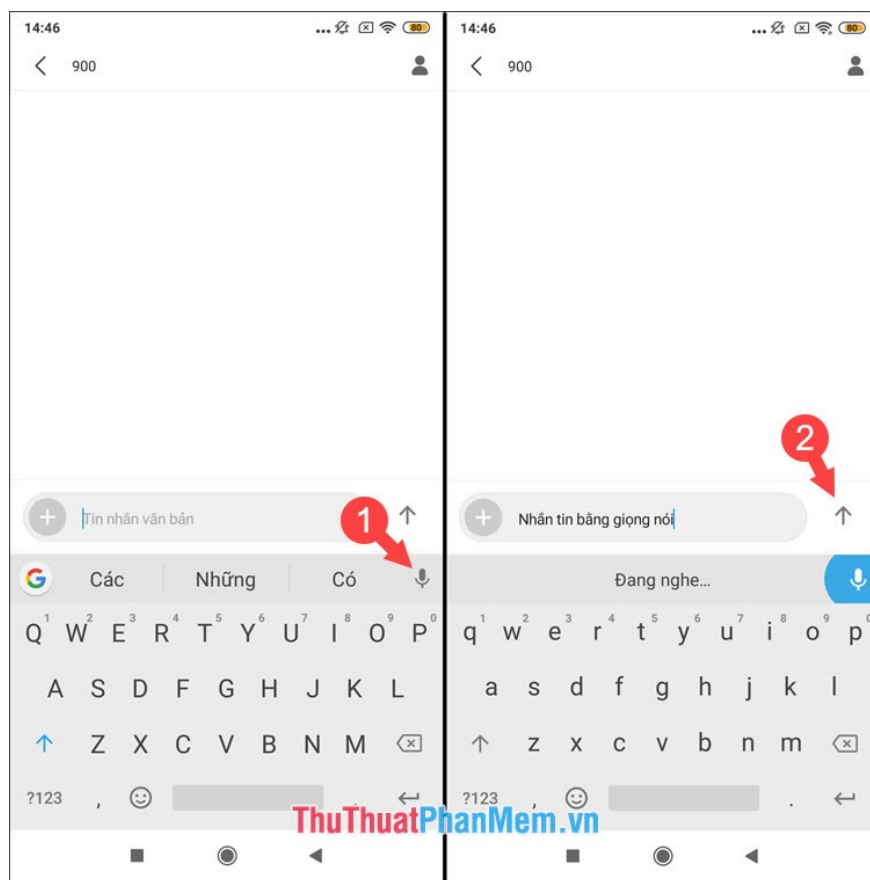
14:46
80

900

Tin nhắn văn bản

1

Các
Những
Có

Q 1 W 2 E 3 R 4 T 5 Y 6 U 7 I 8 O 9 P 0
A S D F G H J K L
Z X C V B N M
?123 , .

14:46
80

900

2

Nhắn tin bằng giọng nói

Đang nghe...

q 1 w 2 e 3 r 4 t 5 y 6 u 7 i 8 o 9 p
a s d f g h j k l
z x c v b n m
?123 , .

ThuThuatPhanMem.vn